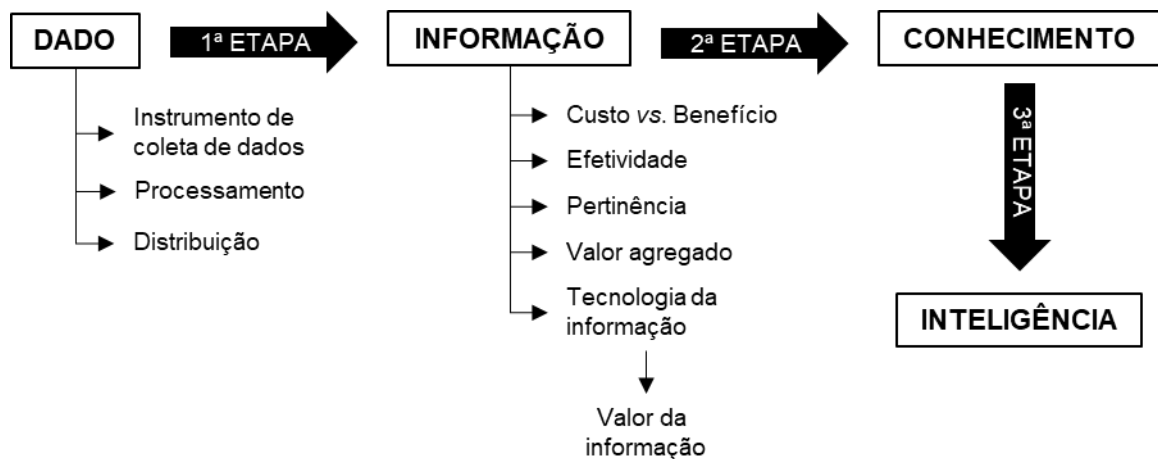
DADO

1ª ETAPA

INFORMAÇÃO

2ª ETAPA

CONHECIMENTO

Instrumento de coleta de dados

Processamento

Distribuição

Custo *vs*. Benefício

Efetividade

Pertinência

Valor agregado

Tecnologia da informação

Valor da informação

3ª ETAPA

INTELIGÊNCIA